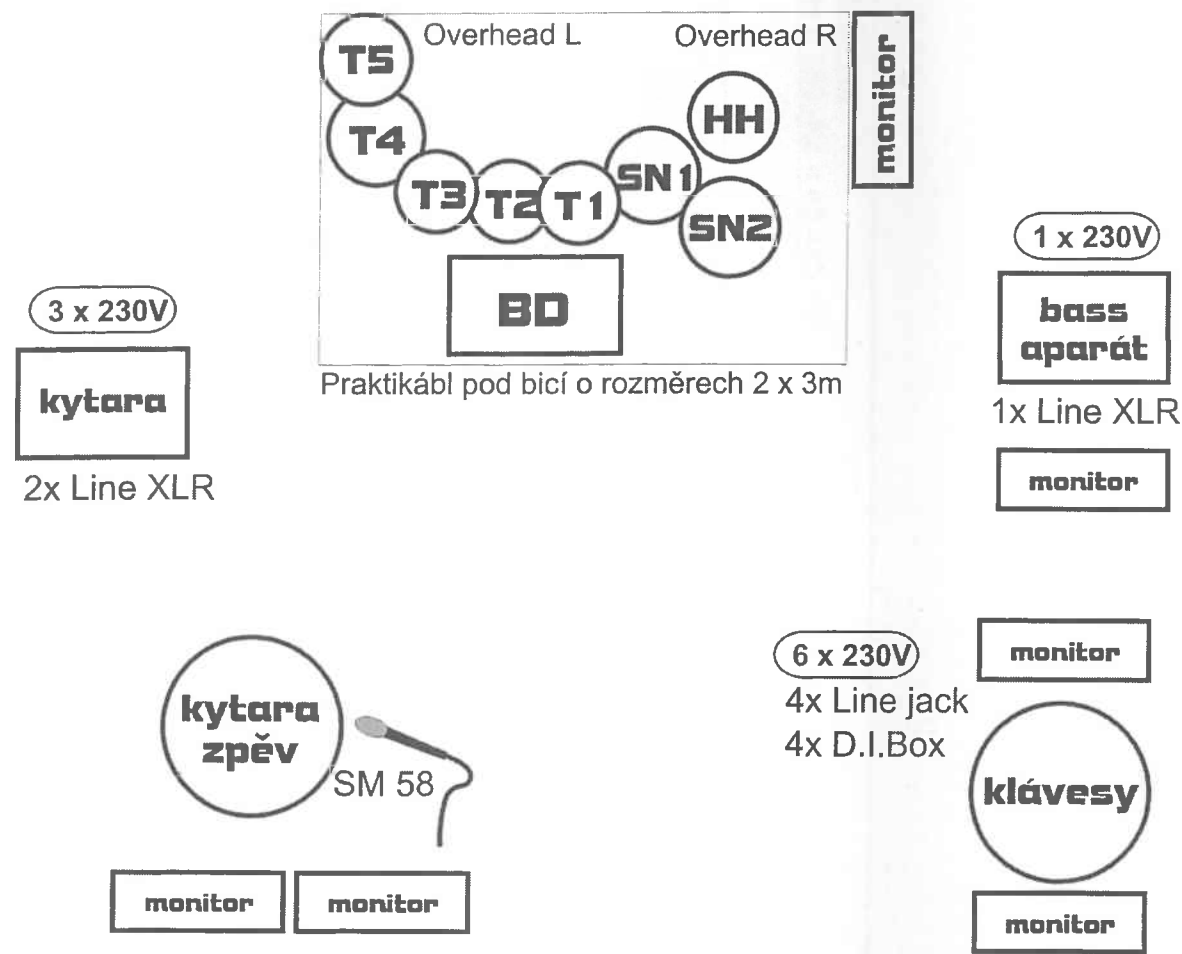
Overhead L
Overhead R
T5
T4
HH
monitor
T3
T2
T1
SN1
SN2
BD
Praktikábl pod bicí o rozměrech 2 x 3m

3 x 230V
kytara
2x Line XLR

1 x 230V
bass aparát
1x Line XLR
monitor

kytara zpěv
SM 58
monitor
monitor

6 x 230V
4x Line jack
4x D.I.Box
monitor
klávesy
monitor